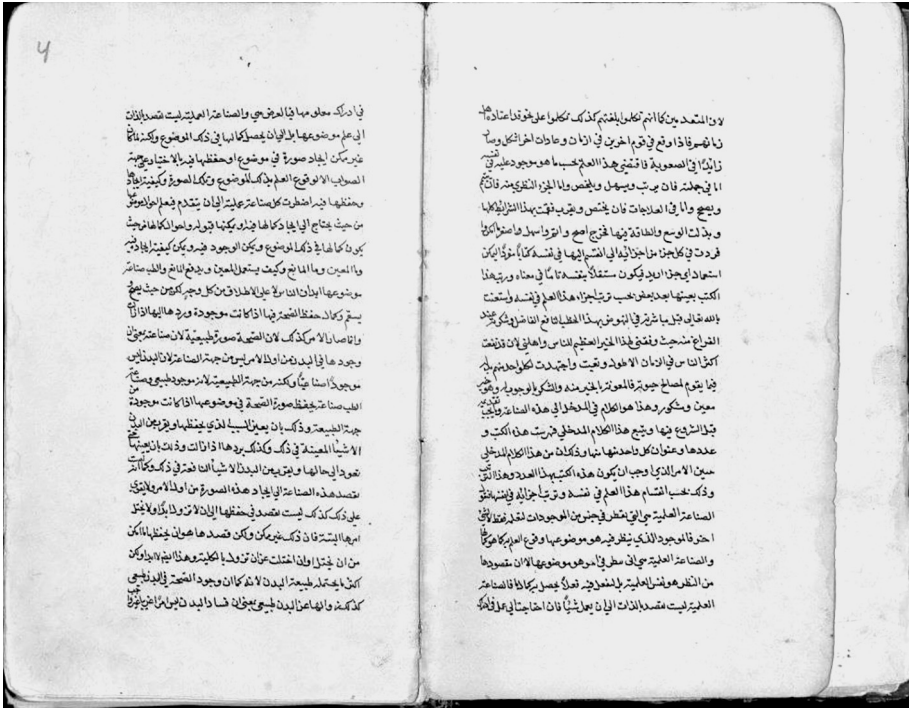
4

في ادراك معاني مما فيالعرض جي والصناعة العملية ليست تقصد الذات الى علم موضوعها بل الى ان يحصل كما لها في ذلك الموضوع وكثيرا ما غير ممكن ايجاد صورة في موضوع او حفظها فيه الا باعتبار جهة الصواب الا من وقوع العلم بذلك الموضوع وبتلك الصورة وكيفية ايجادها وحفظها فيه اضطرت كل صناعة عملية الى ان يتقدم فتعلم احوال موضوعها من حيث يحتاج الى ايجاد كمالها فيه او بقائها فيه وتطلب احوالها كما هو حيث يكون كمالها في ذلك الموضوع ويكون الوجود فيه ويكون كيفية ايجادها بما يدبر والمعين وما المانع وكيف يستعمل المعين ويدفع المانع والطب صناعة موضوعها ابدان الناس لا على الاطلاق من كل وجه لكن من حيث يصح ويسقم وكماله حفظ الصحة فيها اذا كانت موجودة وردها اليها اذا زالت واتصالها الا مركبة كذلك لان الصحة صورة طبيعية لان صناعة يعمل لها وجودها في البدن من الفاعل يسمو من جهة الصناعة ان البدن ليس موجودا اسنانيا وكثير من جهة الطبيعة لانه موجود طبيعي معي الطب صناعة يحفظ صورة الصحة في موضوعها اذا كانت موجودة جهة الطبيعة وذلك بان يعين الطبيعة لذي تحفظها ويقرعها الى الاشيا المعينة في ذلك وكذلك يردها اذا زالت وذلك بان يعينها تعود اليها حالها ويقربها من البدن الا شيا التي تغيرها في ذلك وكما ان مقصد هذه الصناعة الى ايجاد هذه الصورة من اولا الامر والا الذي على ذلك لكن ليست مقصد في حفظها الا ان لا تزول ابدا ولا يحتمل البدن ان يتخيل

لان المتعبدين كانا بهم تكلموا عليهم كذلك تكلموا على غير عادته زمانهم وعادات في قوم اخرين في زمان وعادات اخر اشكل وصار زائدا في الصعوبة فاقتضى هذا العلم بحسب ما هو موجود عليه في ما في جملته فان هذا يصعب ويسهل ويغمض وما الجزء النظري منه فانه يصح وما في العلاجات فان يختص وبقريب نقت بهذا الشرائط ايها وبذلك التوسع والنافذة فيها تخرج اصح وايسر واسهل ما عنوا انا فردت في كل جزء من اجزائه في الاقسام اليها في نفسه كما صار مؤديا الى ان استعداد الى جزء فيكون مستقلا بنفسه تاما في معناه ورتبت هذا الكتب بعضها بعد بعض بحسب ترتيب اجزاء هذا العلم في نفسه واستعنت بالله تعالى فيما باشرته في النهوض بهذا المطلب نافع الناس ويشكر ... الذرائع منهجت وفقني الله الخبير العظيم للناس واهلها لان تذعنت كثيرا من الناس في الزمان الاطول وبقيت واجتهدت لكوا دعوهم ما فيما يتوقع لصالح جمهور قالمعونة ... وهو معين ومشكور وهذا هو الكلام في الدخول في هذه الصناعة ... قبل الشروع فيها وتتبع هذا الكلام المدخلي فهرست هذه الكتب وعددها وعنوان كل واحد منها ... الكلام المدخلي حين الامر الذي يجب ان يكون هذه الكتب بهذا العدد وهذا الترتيب وذلك بحسب اقسام هذا العلم في نفسه وترتيب اجزائه ... الصناعة العلمية هي التي تنظر في جنس من الموجودات ... اخر فالموجود الذي ينظر فيه هو موضوعها و... والصناعة العلمية هي التي ... من النظر ... العلمية ليست مقصد الذات ... انما ... على ذلك